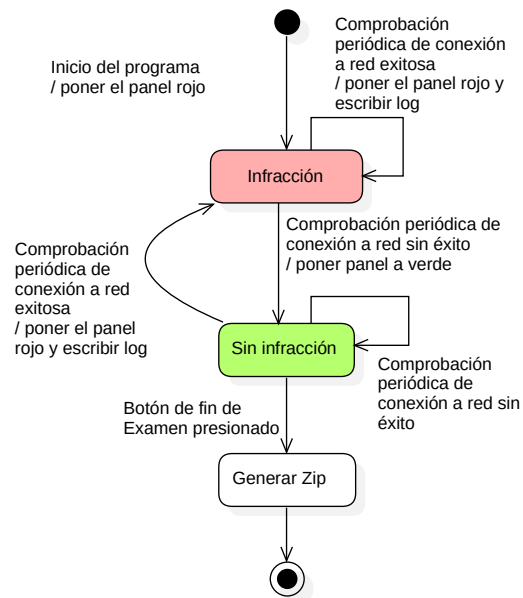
Comprobación periódica de conexión a red exitosa / poner el panel rojo y escribir log

Inicio del programa / poner el panel rojo

Infracción

Comprobación periódica de conexión a red sin éxito / poner panel a verde

Comprobación periódica de conexión a red exitosa / poner el panel rojo y escribir log

Sin infracción

Comprobación periódica de conexión a red sin éxito

Botón de fin de Examen presionado

Generar Zip